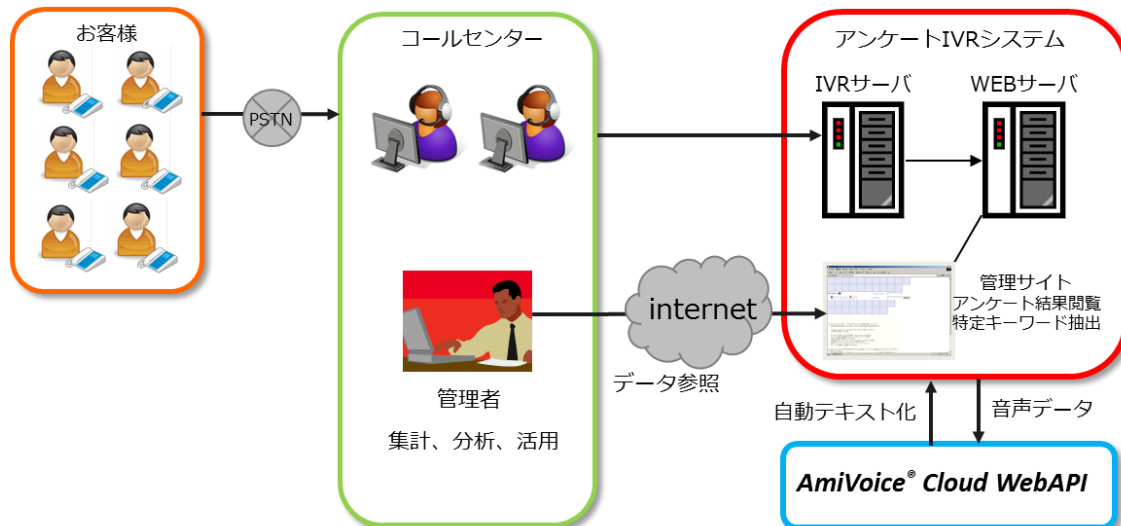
お客様

PSTN

コールセンター

管理者

集計、分析、活用

internet

データ参照

アンケートIVRシステム

IVRサーバ

WEBサーバ

管理サイト
アンケート結果閲覧
特定キーワード抽出

自動テキスト化

音声データ

AmiVoice® Cloud WebAPI